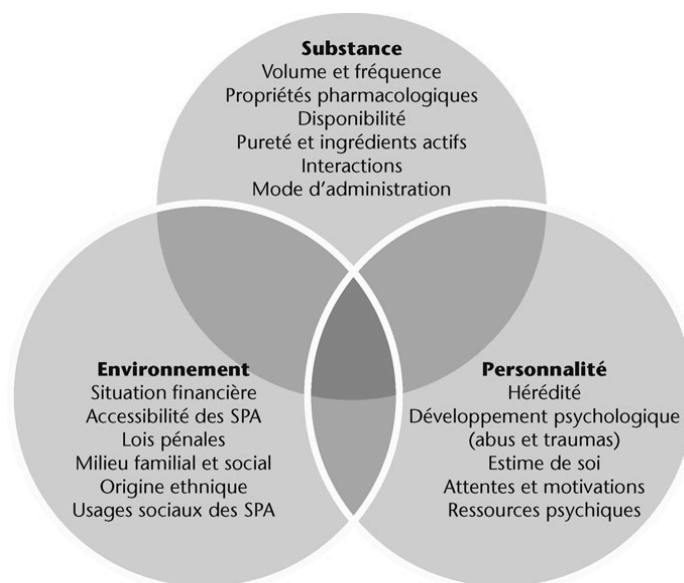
Substance
Volume et fréquence
Propriétés pharmacologiques
Disponibilité
Pureté et ingrédients actifs
Interactions
Mode d'administration

Environnement
Situation financière
Accessibilité des SPA
Lois pénales
Milieu familial et social
Origine ethnique
Usages sociaux des SPA

Personnalité
Hérédité
Développement psychologique
(abus et traumas)
Estime de soi
Attentes et motivations
Ressources psychiques